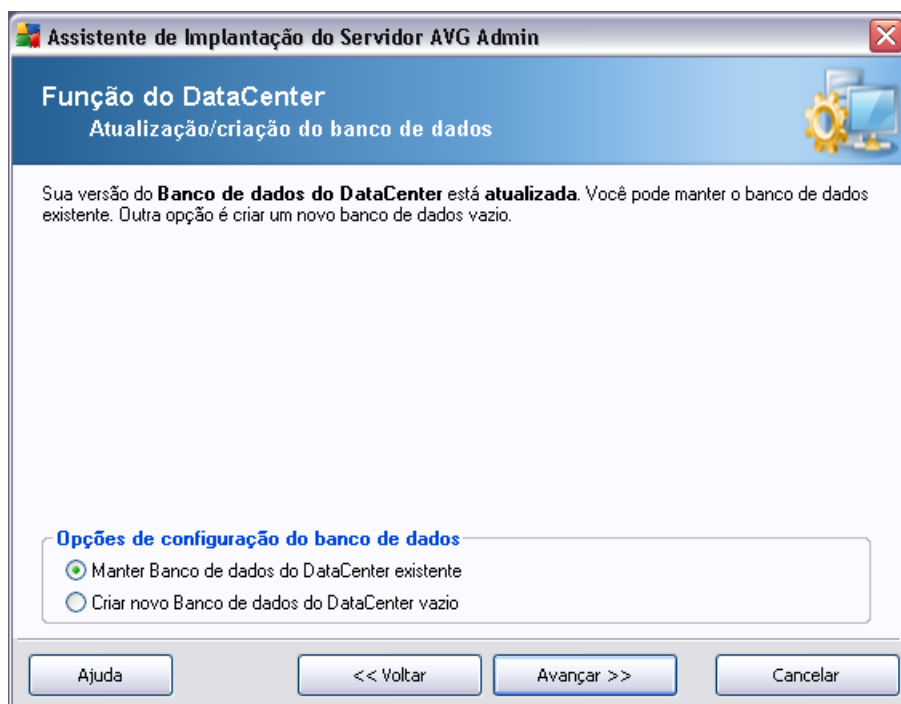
Assistente de Implantação do Servidor AVG Admin

Função do DataCenter
Atualização/criação do banco de dados

Sua versão do **Banco de dados do DataCenter** está **atualizada**. Você pode manter o banco de dados existente. Outra opção é criar um novo banco de dados vazio.

Opções de configuração do banco de dados
Manter Banco de dados do DataCenter existente
Criar novo Banco de dados do DataCenter vazio

Ajuda
<< Voltar
Avançar >>
Cancelar